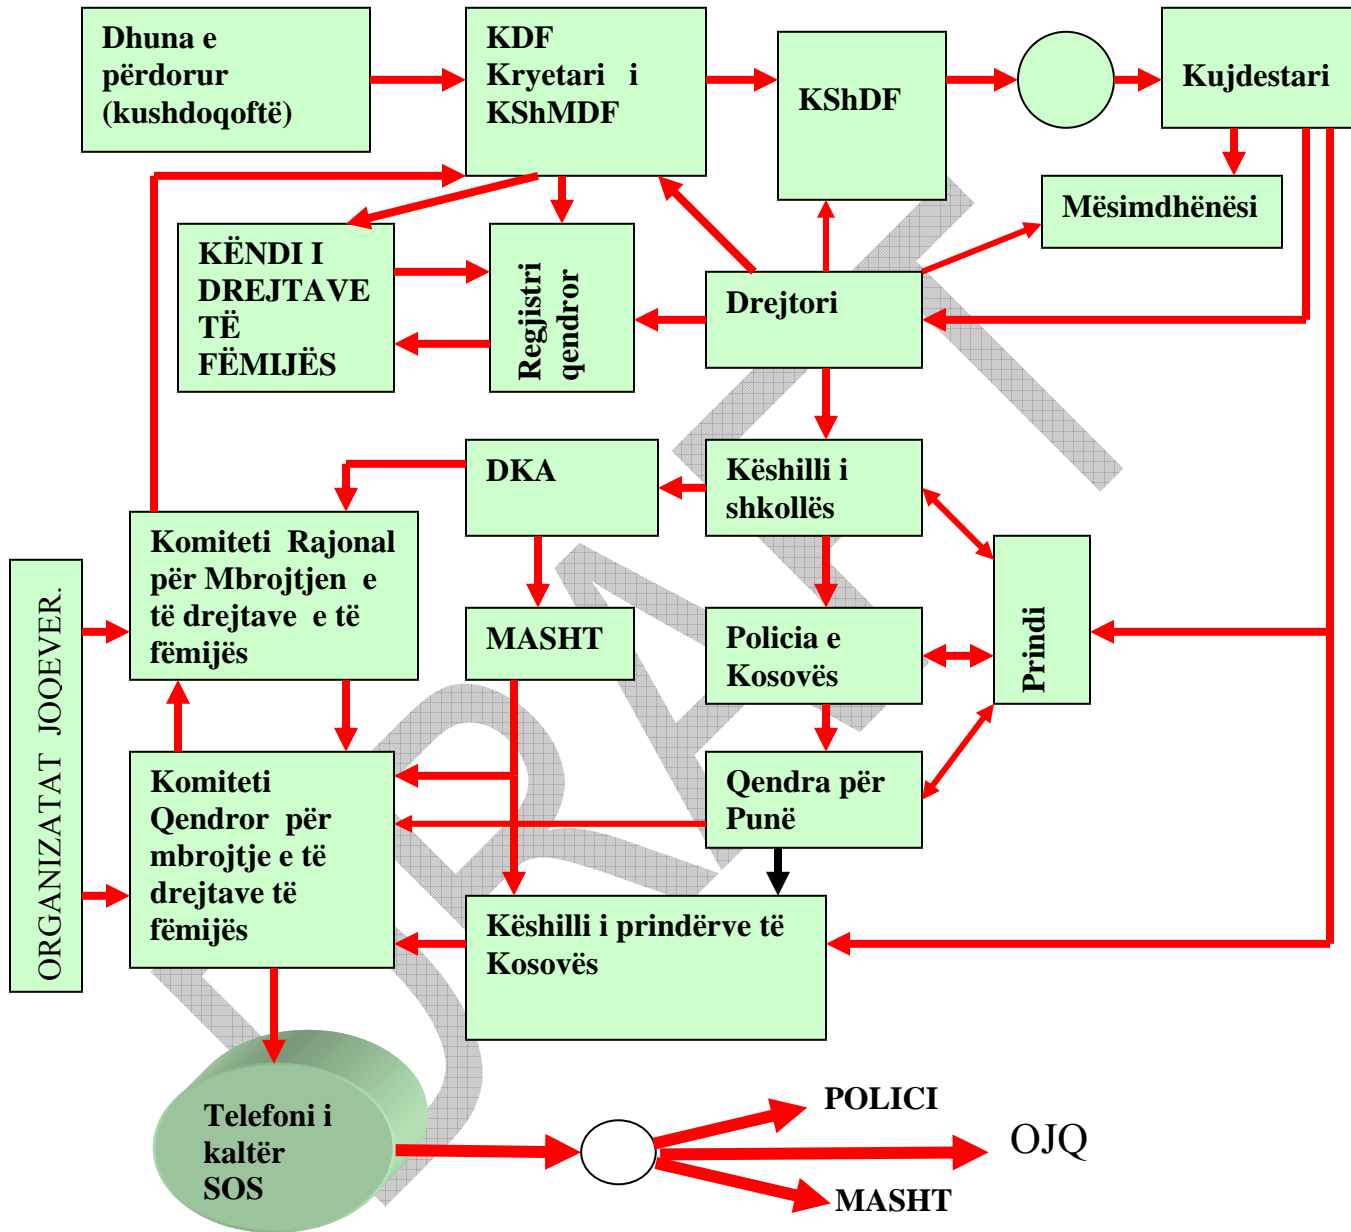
Dhuna e përdorur (kushdoqoftë)

KDF Kryetari i KShMDF

KShDF

Kujdestari

Mësimdhënësi

KËNDI I DREJTAVE TË FËMIJËS

Regjistri qendror

Drejtori

DKA

Këshilli i shkollës

Komiteti Rajonal për Mbrojtjen e të drejtave e të fëmijës

MASHT

Policia e Kosovës

Prindi

ORGANIZATAT JOQEVER.

Komiteti Qendror për mbrojtje e të drejtave të fëmijës

Qendra për Punë

Këshilli i prindërve të Kosovës

Telefoni i kaltër SOS

POLICI

OJQ

MASHT

DRAFT